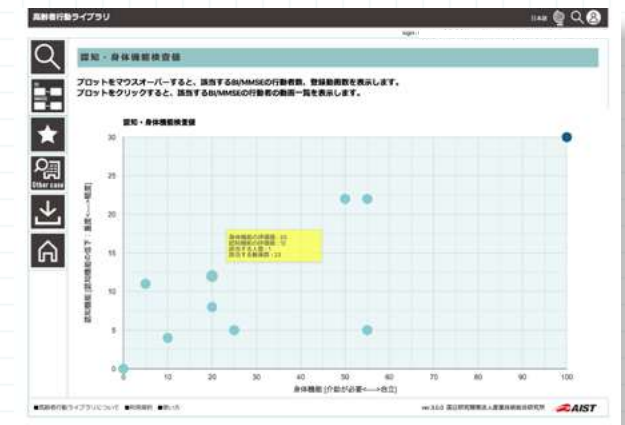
高齢者行動ライブラリ

日本語

login :

Other case

認知・身体機能検索値

プロットをマウスオーバーすると、該当するBI/MMSEの行動者数、登録動画数を表示します。
プロットをクリックすると、該当するBI/MMSEの行動者の動画一覧を表示します。

認知・身体機能検索値

30
25
20
15
10
5
0

0 10 20 30 40 50 60 70 80 90 100

身体機能 [介助が必要<---->自立]

認知機能 [認知機能の低下：重度<---->軽度]

身体機能の評価値 : 20
認知機能の評価値 : 12
該当する人数 : 1
該当する動画数 : 15

■高齢者行動ライブラリについて ■利用規約 ■使い方

ver.3.0.0 国立研究開発法人産業技術総合研究所

AIST